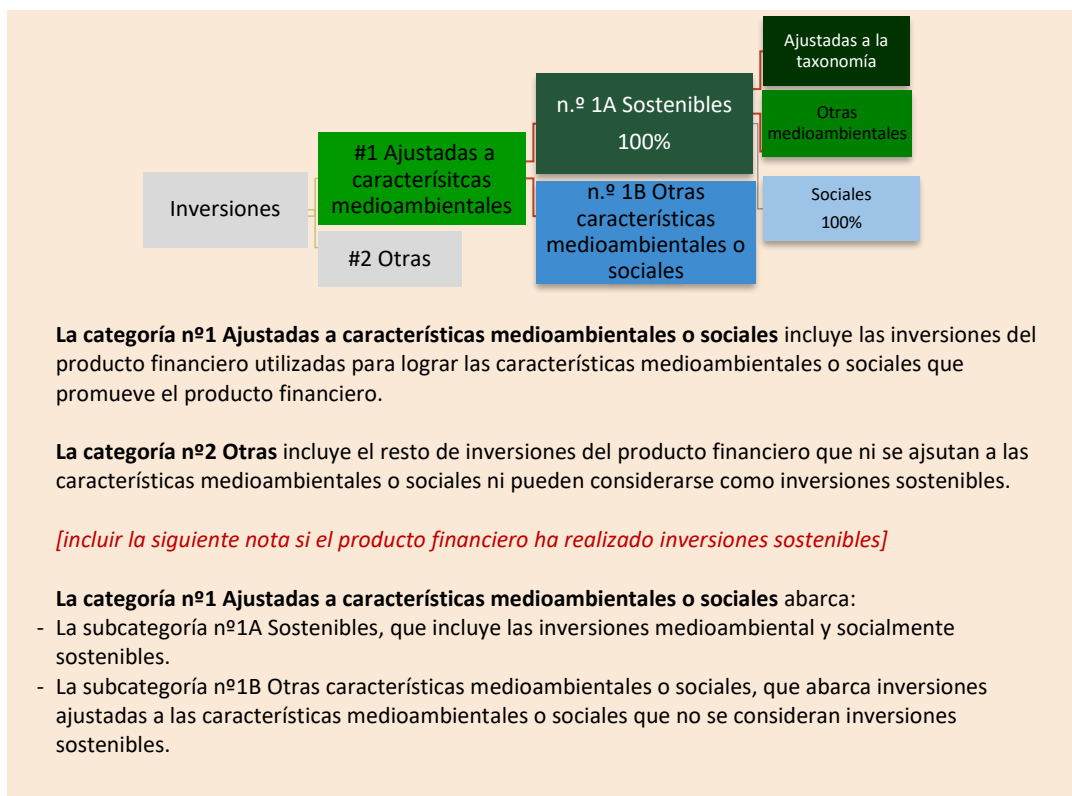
Inversiones

#1 Ajustadas a caracterísitcas medioambientales

#2 Otras

n.º 1A Sostenibles
100%

n.º 1B Otras características medioambientales o sociales

Ajustadas a la taxonomía

Otras medioambientales

Sociales
100%

**La categoría nº1 Ajustadas a características medioambientales o sociales** incluye las inversiones del producto financiero utilizadas para lograr las características medioambientales o sociales que promueve el producto financiero.

**La categoría nº2 Otras** incluye el resto de inversiones del producto financiero que ni se ajsutan a las características medioambientales o sociales ni pueden considerarse como inversiones sostenibles.

*[incluir la siguiente nota si el producto financiero ha realizado inversiones sostenibles]*

**La categoría nº1 Ajustadas a características medioambientales o sociales** abarca:
- La subcategoría nº1A Sostenibles, que incluye las inversiones medioambiental y socialmente sostenibles.
- La subcategoría nº1B Otras características medioambientales o sociales, que abarca inversiones ajustadas a las características medioambientales o sociales que no se consideran inversiones sostenibles.